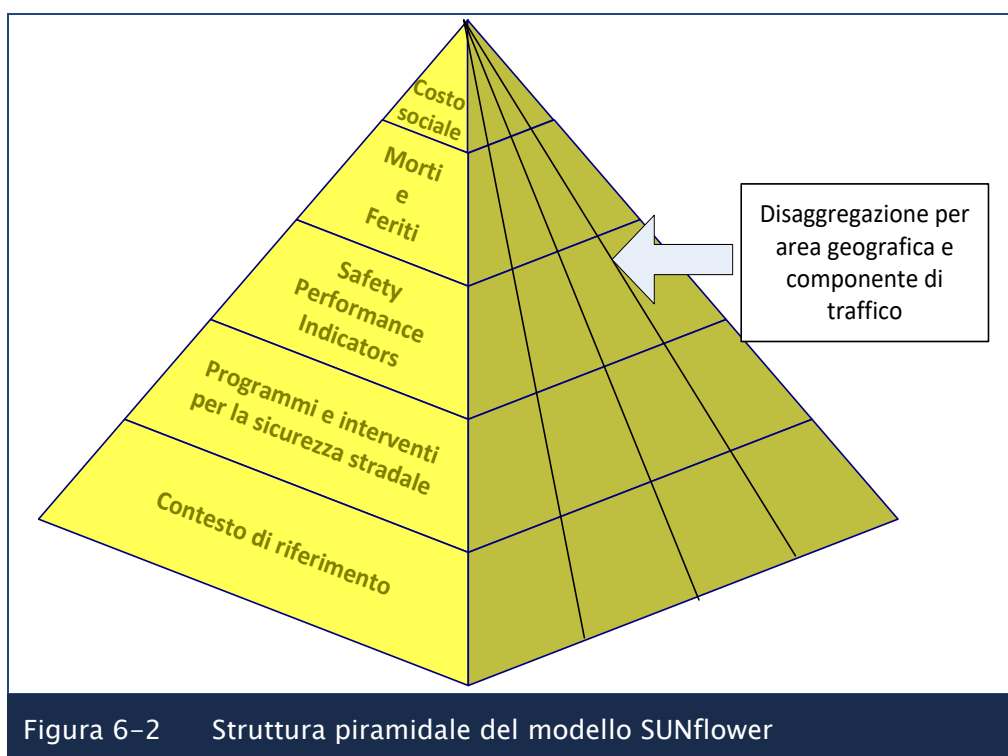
Costo sociale

Morti e Feriti

Safety Performance Indicators

Programmi e interventi per la sicurezza stradale

Contesto di riferimento

Disaggregazione per area geografica e componente di traffico

Figura 6-2 Struttura piramidale del modello SUNflower